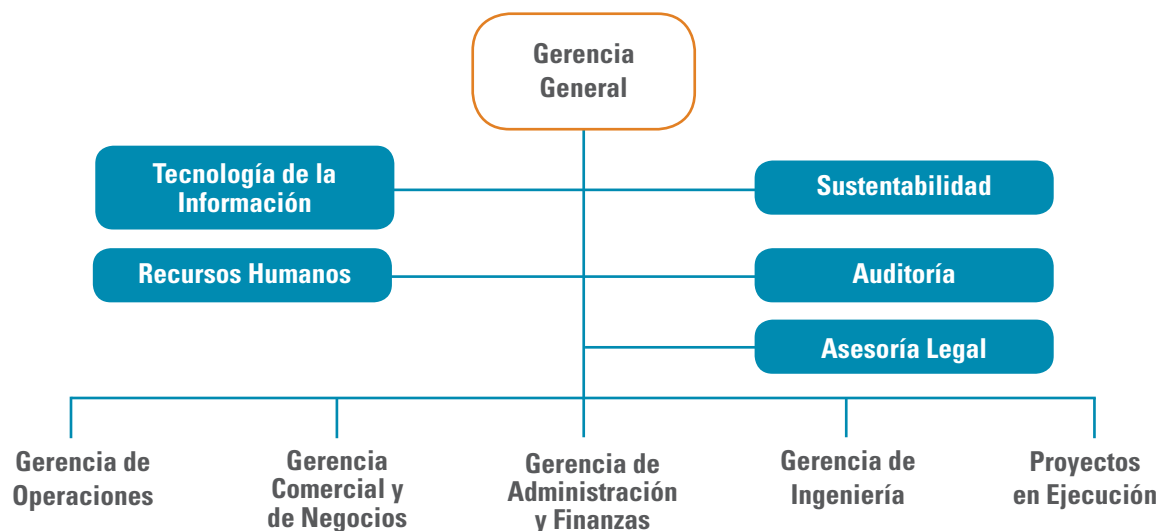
Gerencia General

Tecnología de la Información

Sustentabilidad

Recursos Humanos

Auditoría

Asesoría Legal

Gerencia de Operaciones

Gerencia Comercial y de Negocios

Gerencia de Administración y Finanzas

Gerencia de Ingeniería

Proyectos en Ejecución